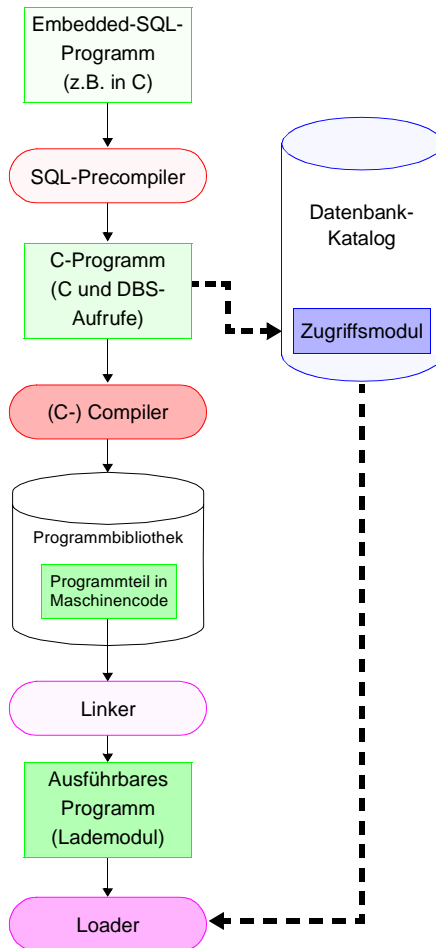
Embedded-SQL-Programm (z.B. in C)

SQL-Precompiler

Datenbank-Katalog

C-Programm (C und DBS-Aufrufe)

Zugriffsmodul

(C-) Compiler

Programmbibliothek

Programmteil in Maschinencode

Linker

Ausführbares Programm (Lademodul)

Loader